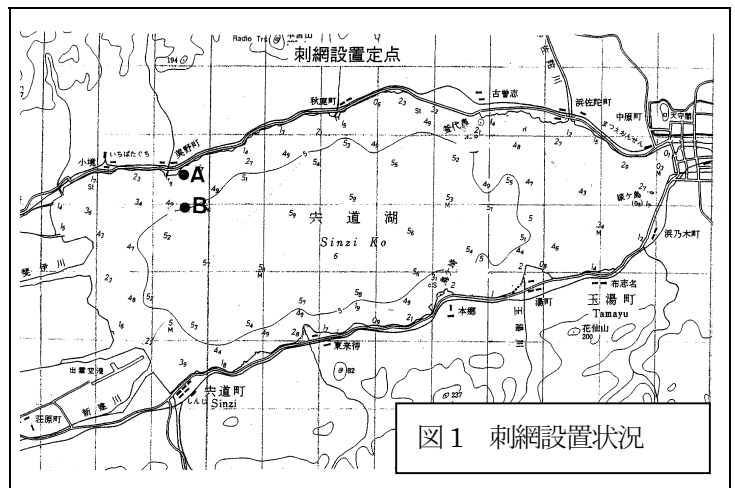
Radio Tr

刺網設置定点

194

秋鹿町

古曽志

浜佐陀町

中原町

天寺町

小境

いちばたぐち

高野町

A

B

宍道湖

Sinzi Ko

浜乃木町

嫁ケ島

布志名

玉湯町

Tamayu

湯町

本郷

花仙山

200

東来待

出雲空港

宍道町

Sinzi

荘原町

新

川

図1　刺網設置状況